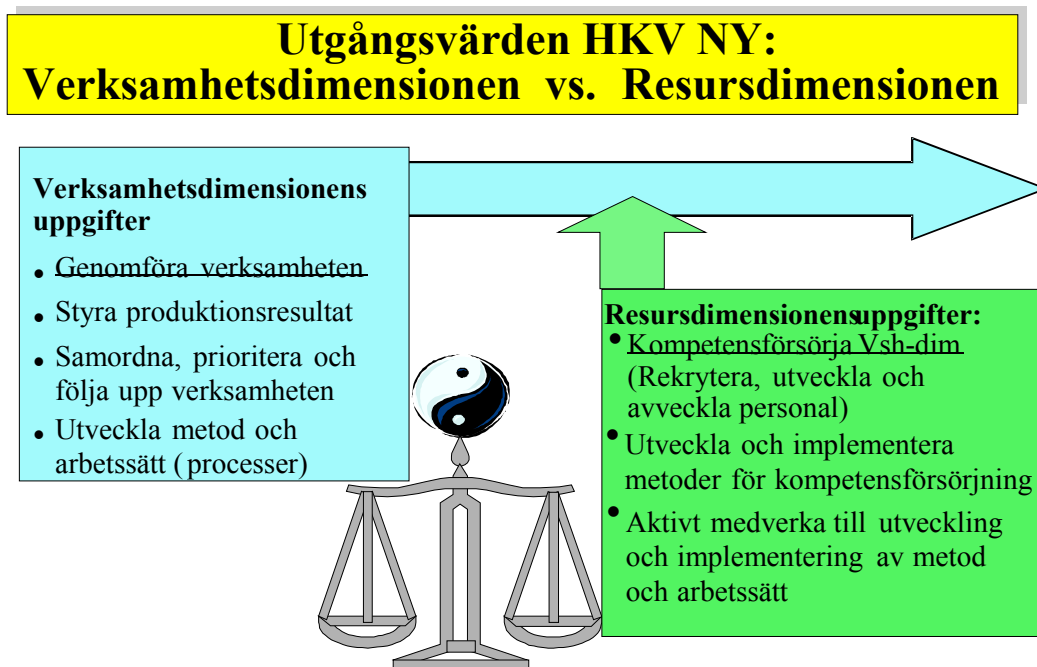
Utgångsvärden HKV NY:
Verksamhetsdimensionen vs. Resursdimensionen

Verksamhetsdimensionens uppgifter

- Genomföra verksamheten
- Styra produktionsresultat
- Samordna, prioritera och följa upp verksamheten
- Utveckla metod och arbetssätt ( processer)

Resursdimensionensuppgifter:

- Kompetensförsörja Vsh-dim (Rekrytera, utveckla och avveckla personal)
- Utveckla och implementera metoder för kompetensförsörjning
- Aktivt medverka till utveckling och implementering av metod och arbetssätt